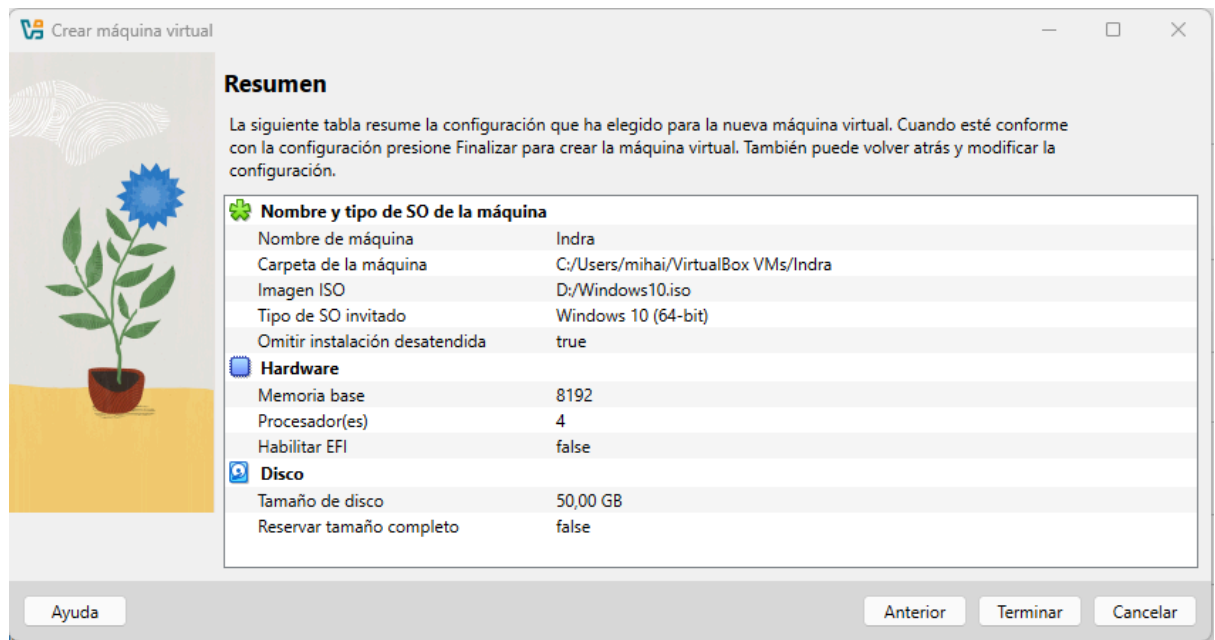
Crear máquina virtual

Resumen

La siguiente tabla resume la configuración que ha elegido para la nueva máquina virtual. Cuando esté conforme con la configuración presione Finalizar para crear la máquina virtual. También puede volver atrás y modificar la configuración.

Nombre y tipo de SO de la máquina

| | |
|---|---|
| Nombre de máquina | Indra |
| Carpeta de la máquina | C:/Users/mihai/VirtualBox VMs/Indra |
| Imagen ISO | D:/Windows10.iso |
| Tipo de SO invitado | Windows 10 (64-bit) |
| Omitir instalación desatendida | true |

Hardware

| | |
|---|---|
| Memoria base | 8192 |
| Procesador(es) | 4 |
| Habilitar EFI | false |

Disco

| | |
|---|---|
| Tamaño de disco | 50,00 GB |
| Reservar tamaño completo | false |

Ayuda

Anterior Terminar Cancelar